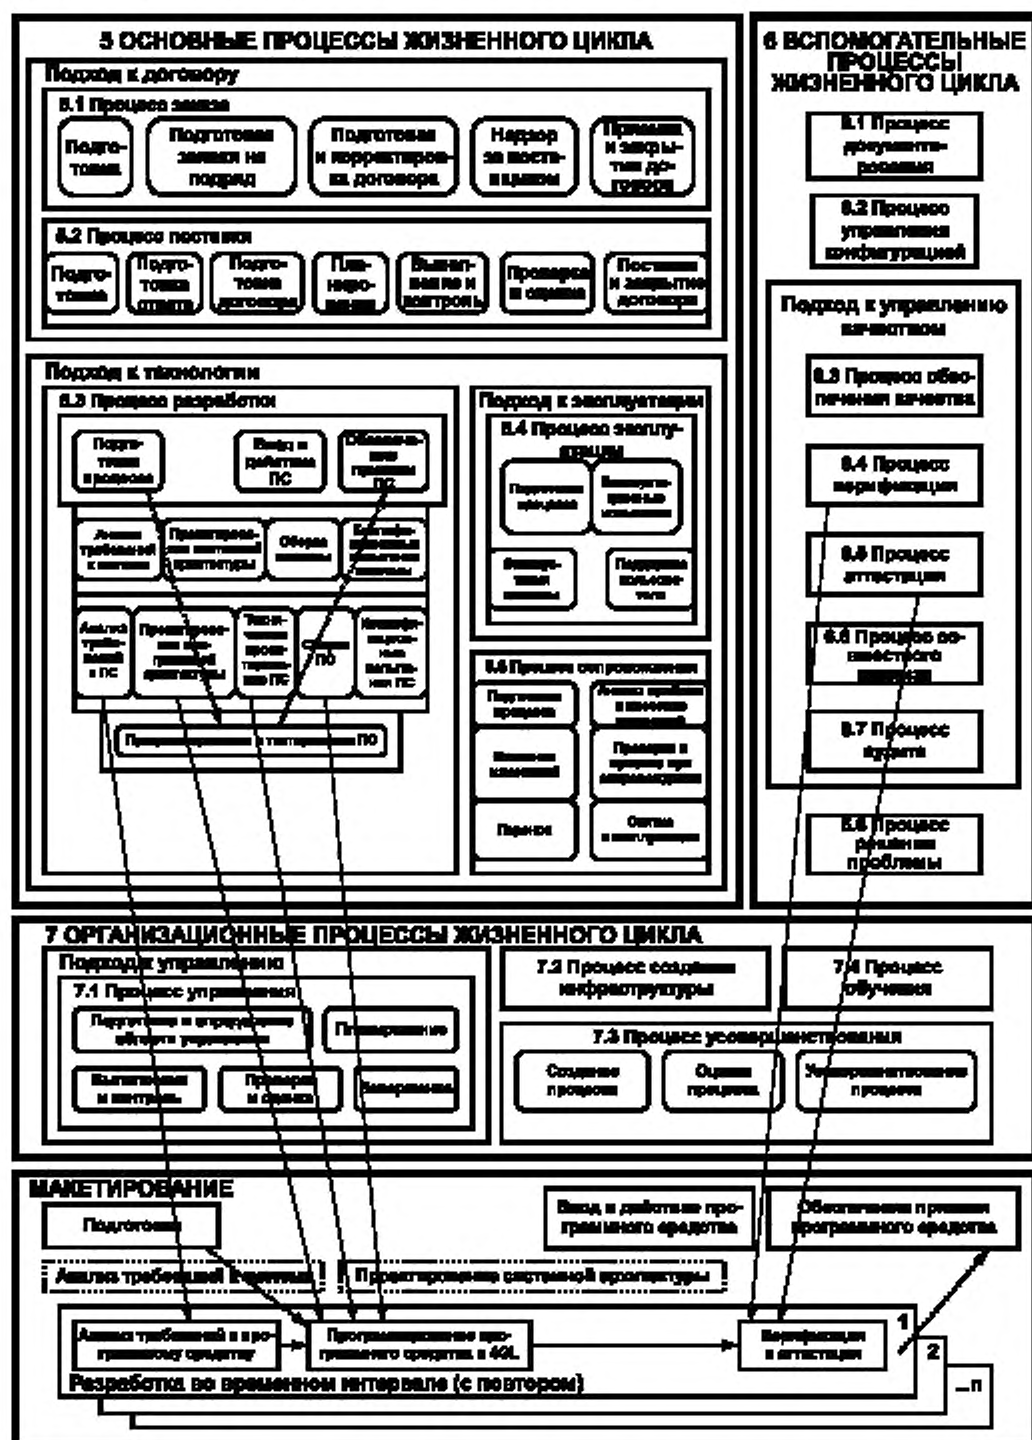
5 ОСНОВНЫЕ ПРОЦЕССЫ ЖИЗНЕННОГО ЦИКЛА

Подход к договору

5.1 Процесс заказа

Подготовка

Подготовка заявки на подряд

Подготовка и корректировка договора

Надзор за поставщиком

Приемка и закрытие договора

5.2 Процесс поставки

Подготовка

Подготовка ответа

Подготовка договора

Планирование

Выполнение и контроль

Проверка и оценка

Поставка и закрытие договора

Подход к технологии

5.3 Процесс разработки

Подготовка процесса

Ввод в действие ПС

Обеспечение приемки ПС

Анализ требований к системе

Проектирование системной архитектуры

Сборка системы

Квалификационные испытания системы

Анализ требований к ПС

Проектирование программной архитектуры

Технические проектирование ПС

Сборка ПО

Квалификационные испытания ПС

Программирование и тестирование ПО

Подход к эксплуатации

5.4 Процесс эксплуатации

Подготовка процесса

Эксплуатационные испытания

Эксплуатация системы

Поддержка пользователя

5.5 Процесс сопровождения

Подготовка процесса

Анализ проблем и внесения изменений

Внесение изменений

Проверка и приемка при сопровождении

Перенос

Снятие с эксплуатации

6 ВСПОМОГАТЕЛЬНЫЕ ПРОЦЕССЫ ЖИЗНЕННОГО ЦИКЛА

6.1 Процесс документирования

6.2 Процесс управления конфигурацией

Подход к управлению качеством

6.3 Процесс обеспечения качества

6.4 Процесс верификации

6.5 Процесс аттестации

6.6 Процесс совместного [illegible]

6.7 Процесс аудита

6.8 Процесс решения проблемы

7 ОРГАНИЗАЦИОННЫЕ ПРОЦЕССЫ ЖИЗНЕННОГО ЦИКЛА

Подход к управлению

7.1 Процесс управления

Подготовка и определение области управления

Планирование

Выполнение и контроль

Проверка и оценка

Завершение

7.2 Процесс создания инфраструктуры

7.4 Процесс обучения

7.3 Процесс усовершенствования

Создание процесса

Оценка процесса

Усовершенствование процесса

МАКЕТИРОВАНИЕ

Подготовка

Ввод в действие программного средства

Обеспечение приемки программного средства

Анализ требований к системе

Проектирование системной архитектуры

Анализ требований к программному средству

Программирование программного средства в 4GL

Верификация и аттестация

1

2

...n

Разработка во временном интервале (с повтором)